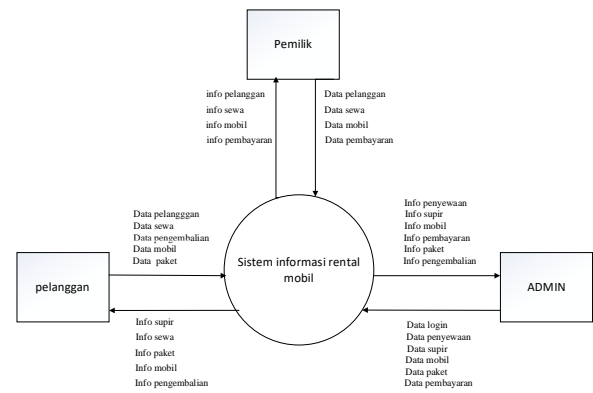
Pemilik

info pelanggan
info sewa
info mobil
info pembayaran

Data pelanggan
Data sewa
Data mobil
Data pembayaran

Data pelangggan
Data sewa
Data pengembalian
Data mobil
Data paket

Sistem informasi rental mobil

Info penyewaan
Info supir
Info mobil
Info pembayaran
Info paket
Info pengembalian

pelanggan

ADMIN

Info supir
Info sewa
Info paket
Info mobil
Info pengembalian

Data login
Data penyewaan
Data supir
Data mobil
Data paket
Data pembayaran